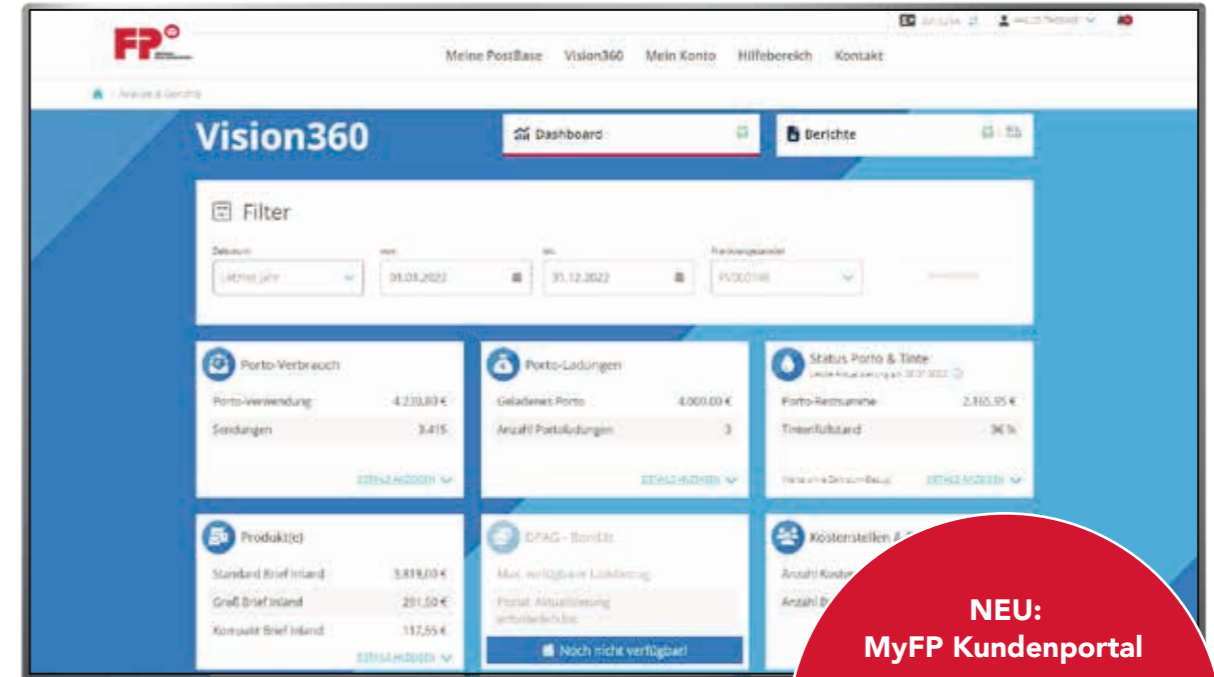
FP

Meine PostBase Vision360 Mein Konto Hilfebereich Kontakt

Vision360

Dashboard

Berichte

Filter

Zeitraum
Letztes Jahr

von
01.01.2022

bis
31.12.2022

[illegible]
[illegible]

Porto-Verbrauch
Porto-Verwendung 4.230,83 €
Sendungen 3.415
DETAILS ANZEIGEN

Porto-Ladungen
Geladenes Porto 4.000,00 €
Anzahl Portoladungen 3
DETAILS ANZEIGEN

Status Porto & Tinte
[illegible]
Porto-Restsumme 2.165,95 €
Tintenfüllstand 96 %
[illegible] DETAILS ANZEIGEN

Produkt(e)
Standard Brief Inland 3.819,00 €
Groß Brief Inland 291,50 €
Kompakt Brief Inland 117,55 €
DETAILS ANZEIGEN

DPAG - Bonität
Max. verfügbare Ladebetrag
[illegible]
Noch nicht verfügbar!

Kostenstellen & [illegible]
Anzahl Kost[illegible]
Anzahl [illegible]

NEU:
MyFP Kundenportal